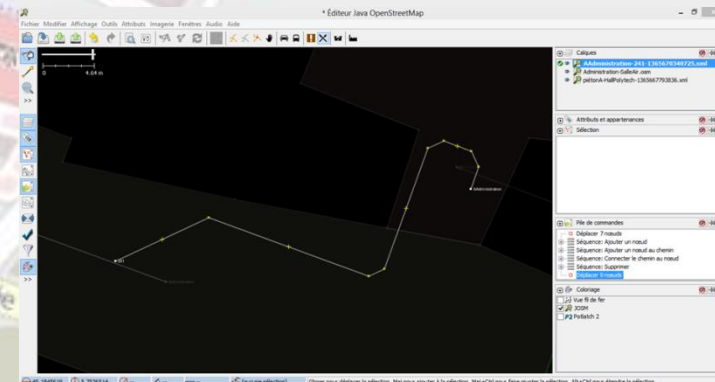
* Éditeur Java OpenStreetMap

Fichier Modifier Affichage Outils Attributs Imagerie Fenêtres Audio Aide

0 4.04 m

Calques
AAdministration-241-1365679348725.xml
Administration-SalleAir.osm
piétonA-HallPolytech-1365667793836.xml

Attributs et appartenances

Sélection

Administration

Pile de commandes
Déplacer 7 noeuds
Séquence: Ajouter un noeud
Séquence: Ajouter un noeud au chemin
Séquence: Connecter le chemin au noeud
Séquence: Supprimer
Séquence: Ajouter un noeud
Déplacer 9 noeuds

Coloriage
Vue fil de fer
JOSM
Potlatch 2

(aucune sélection)